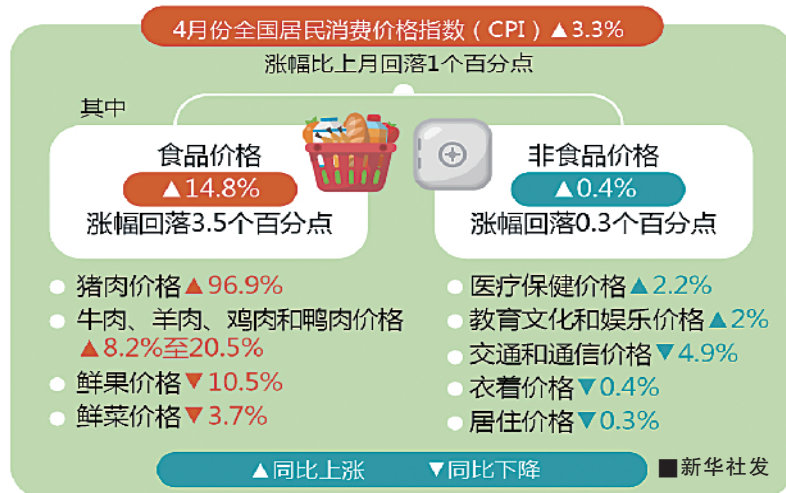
4月份全国居民消费价格指数（CPI）▲3.3%

涨幅比上月回落1个百分点

其中

食品价格
▲14.8%
涨幅回落3.5个百分点

非食品价格
▲0.4%
涨幅回落0.3个百分点

猪肉价格▲96.9%
牛肉、羊肉、鸡肉和鸭肉价格▲8.2%至20.5%
鲜果价格▼10.5%
鲜菜价格▼3.7%

医疗保健价格▲2.2%
教育文化和娱乐价格▲2%
交通和通信价格▼4.9%
衣着价格▼0.4%
居住价格▼0.3%

▲同比上涨 ▼同比下降

■新华社发